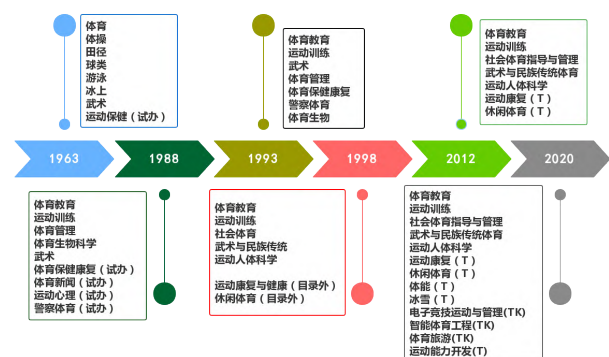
体育
体操
田径
球类
游泳
冰上
武术
运动保健（试办）

体育教育
运动训练
武术
体育管理
体育保健康复
警察体育
体育生物

体育教育
运动训练
社会体育指导与管理
武术与民族传统体育
运动人体科学
运动康复（T）
休闲体育（T）

1963

1988

1993

1998

2012

2020

体育教育
运动训练
体育管理
体育生物科学
武术
体育保健康复（试办）
体育新闻（试办）
运动心理（试办）
警察体育（试办）

体育教育
运动训练
社会体育
武术与民族传统
运动人体科学

运动康复与健康（目录外）
休闲体育（目录外）

体育教育
运动训练
社会体育指导与管理
武术与民族传统体育
运动人体科学
运动康复（T）
休闲体育（T）
体能（T）
冰雪（T）
电子竞技运动与管理（TK）
智能体育工程(TK)
体育旅游(TK)
运动能力开发(T)